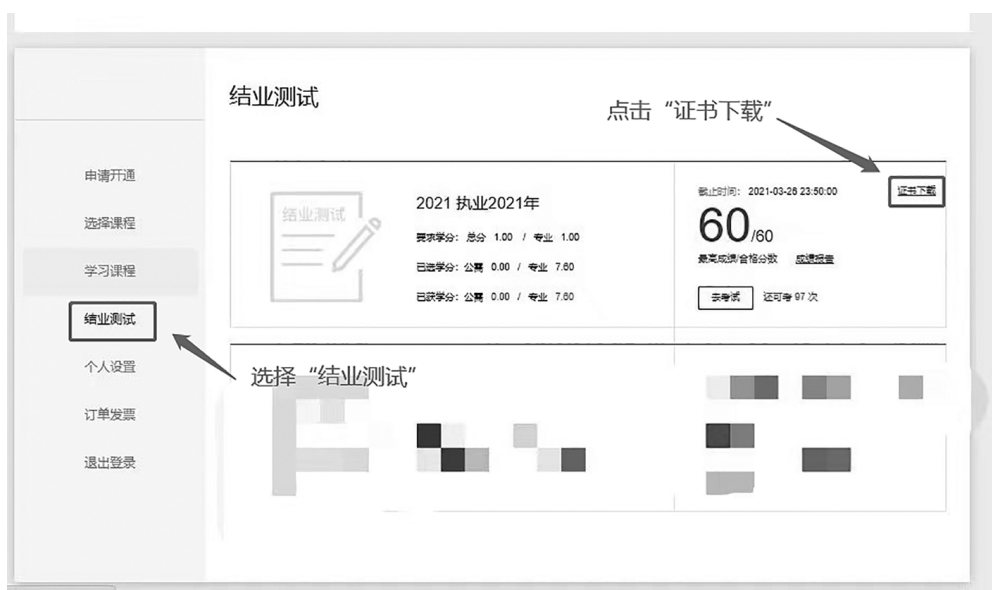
申请开通

选择课程

学习课程

结业测试

个人设置

订单发票

退出登录

结业测试

点击“证书下载”

结业测试

2021 执业2021年

要求学分：总分 1.00 / 专业 1.00

已选学分：公需 0.00 / 专业 7.60

已获学分：公需 0.00 / 专业 7.60

截止时间：2021-03-26 23:50:00

证书下载

60/60

最高成绩/合格分数 成绩报告

去考试 还可考 97 次

选择“结业测试”